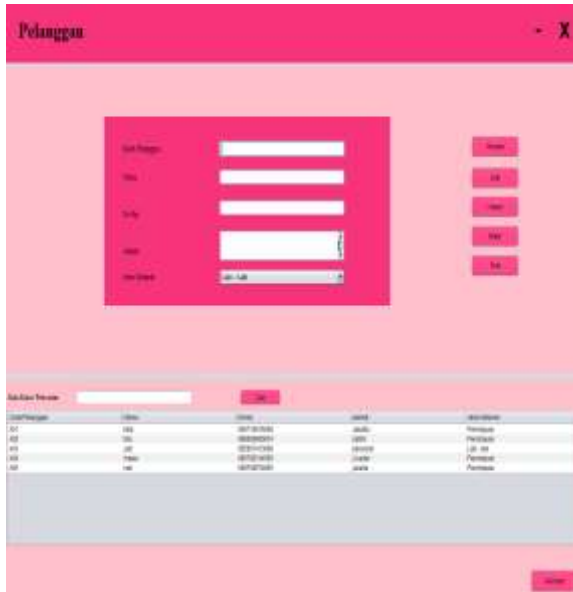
Pelanggan

- X

Kode Pelanggan

Nama

No Hp

Alamat

Jenis Kelamin

Laki - Laki

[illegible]

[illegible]

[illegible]

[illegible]

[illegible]

Cari Kode Pelanggan

Cari

| Kode Pelanggan | Nama | No Hp | Alamat | Jenis Kelamin |
|---|---|---|---|---|
| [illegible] | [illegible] | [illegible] | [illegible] | Perempuan |
| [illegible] | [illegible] | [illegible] | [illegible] | Perempuan |
| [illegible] | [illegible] | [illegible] | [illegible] | Laki - laki |
| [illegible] | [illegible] | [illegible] | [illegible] | Perempuan |
| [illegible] | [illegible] | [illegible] | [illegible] | Perempuan |

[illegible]